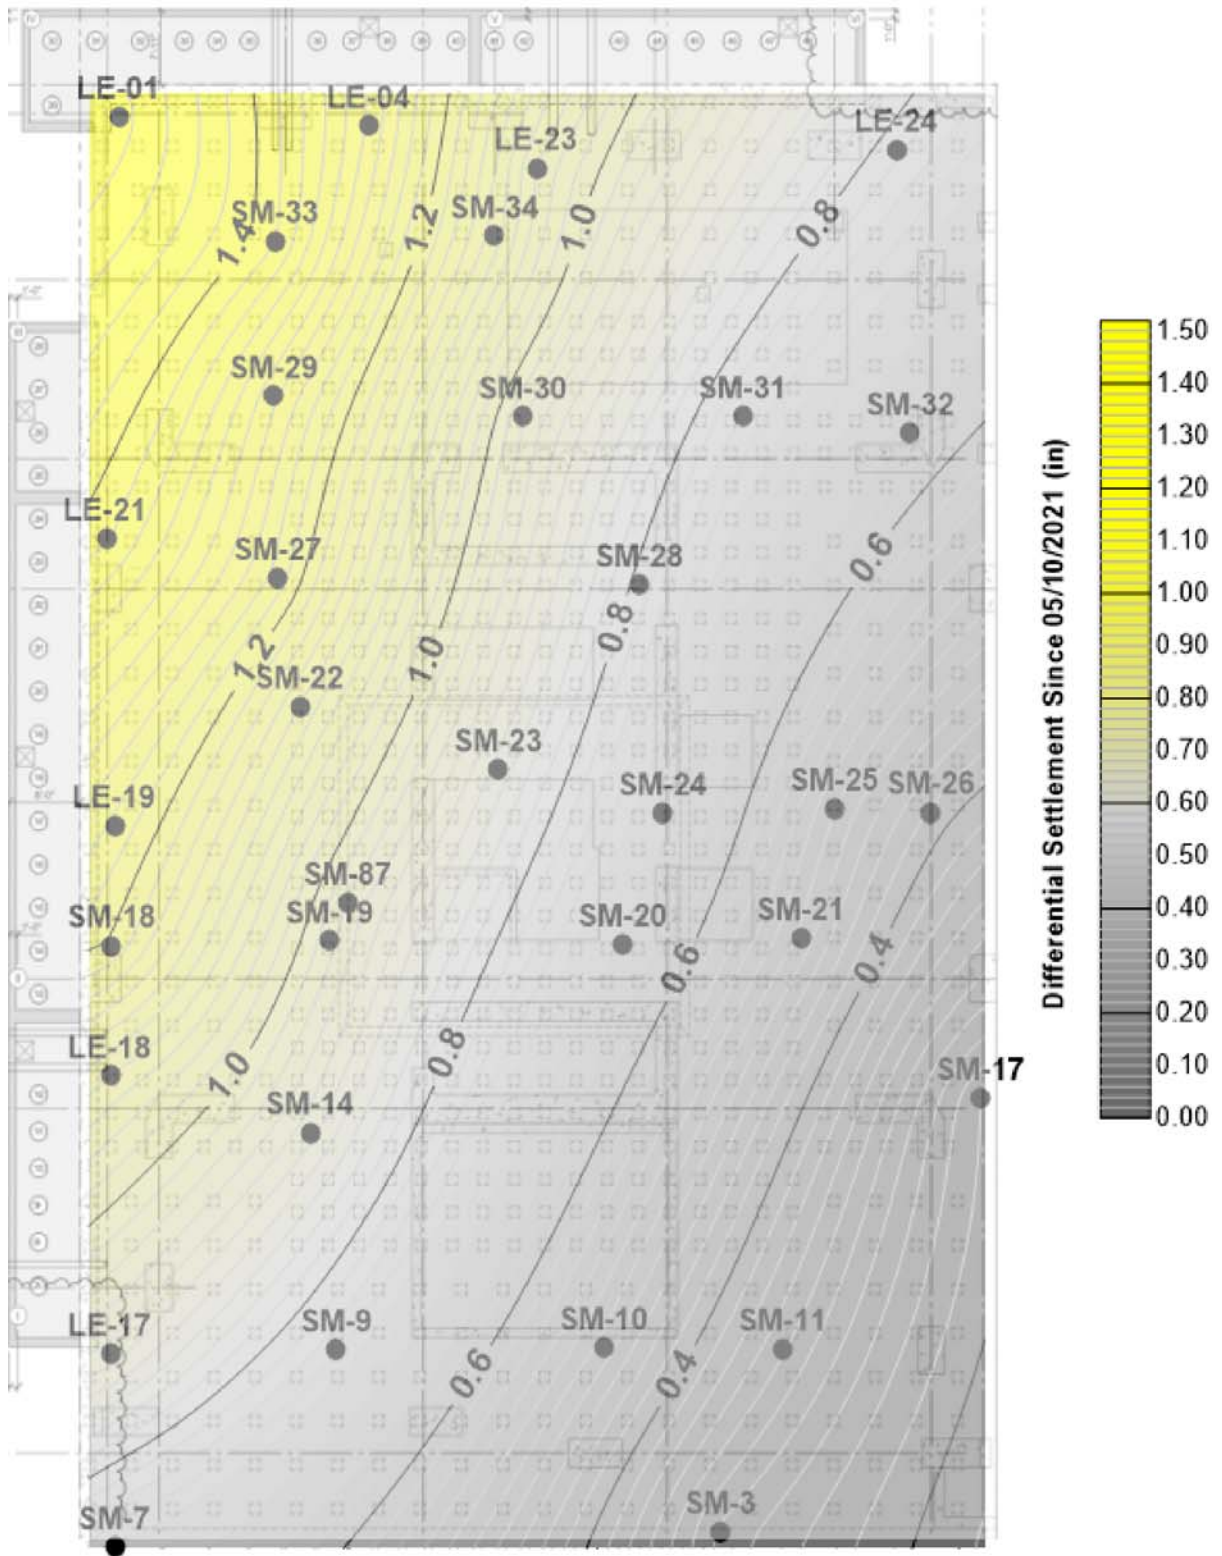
LE-01
LE-04
LE-23
LE-24
SM-33
1.4
1.2
SM-34
1.0
0.8
SM-29
SM-30
SM-31
SM-32
LE-21
SM-27
SM-28
0.6
0.8
1.2
SM-22
1.0
SM-23
SM-24
SM-25
SM-26
LE-19
SM-87
SM-18
SM-19
SM-20
SM-21
0.6
0.4
LE-18
1.0
0.8
SM-17
SM-14
LE-17
SM-9
SM-10
SM-11
0.6
0.4
SM-3
SM-7

1.50
1.40
1.30
1.20
1.10
1.00
0.90
0.80
0.70
0.60
0.50
0.40
0.30
0.20
0.10
0.00
Differential Settlement Since 05/10/2021 (in)